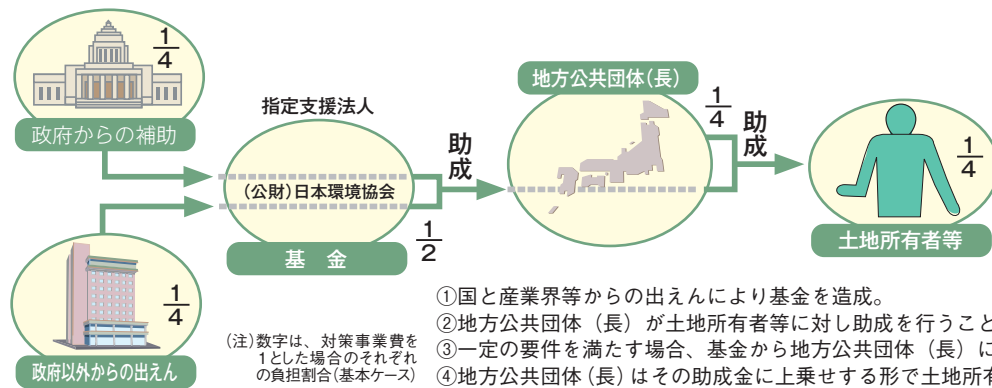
$\frac{1}{4}$

政府からの補助

指定支援法人

（公財）日本環境協会

基　金

$\frac{1}{2}$

助成

地方公共団体（長）

$\frac{1}{4}$

助成

$\frac{1}{4}$

土地所有者等

$\frac{1}{4}$

政府以外からの出えん

（注）数字は、対策事業費を1とした場合のそれぞれの負担割合（基本ケース）

①国と産業界等からの出えんにより基金を造成。
②地方公共団体（長）が土地所有者等に対し助成を行うこと
③一定の要件を満たす場合、基金から地方公共団体（長）に
④地方公共団体（長）はその助成金に上乗せする形で土地所有